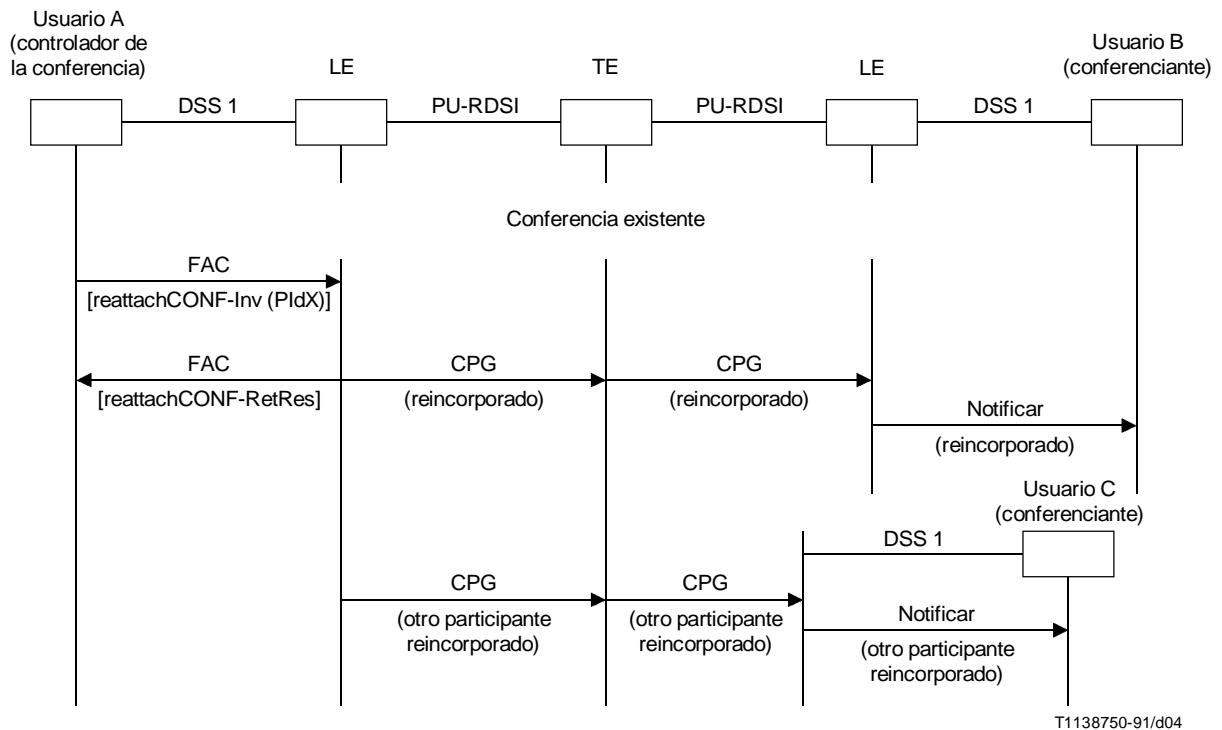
Usuario A (controlador de la conferencia)

LE

TE

LE

Usuario B (conferenciante)

DSS 1

PU-RDSI

PU-RDSI

DSS 1

Conferencia existente

FAC

[reattachCONF-Inv (PIdX)]

FAC

[reattachCONF-RetRes]

CPG

(reincorporado)

CPG

(reincorporado)

Notificar

(reincorporado)

Usuario C (conferenciante)

DSS 1

CPG

(otro participante reincorporado)

CPG

(otro participante reincorporado)

Notificar

(otro participante reincorporado)

T1138750-91/d04